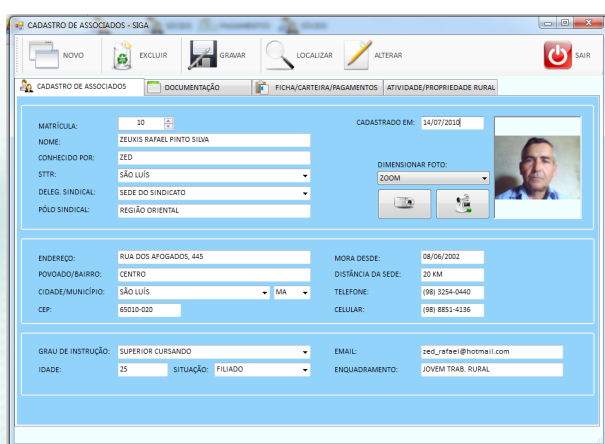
CADASTRO DE ASSOCIADOS - SIGA

NOVO
EXCLUIR
GRAVAR
LOCALIZAR
ALTERAR
SAIR

CADASTRO DE ASSOCIADOS
DOCUMENTAÇÃO
FICHA/CARTEIRA/PAGAMENTOS
ATIVIDADE/PROPRIEDADE RURAL

MATRÍCULA: 10
NOME: ZEUXIS RAFAEL PINTO SILVA
CONHECIDO POR: ZED
STTR: SÃO LUÍS
DELEG. SINDICAL: SEDE DO SINDICATO
PÓLO SINDICAL: REGIÃO ORIENTAL

CADASTRADO EM: 14/07/2010
DIMENSIONAR FOTO:
ZOOM

ENDEREÇO: RUA DOS AFOGADOS, 445
POVOADO/BAIRRO: CENTRO
CIDADE/MUNICÍPIO: SÃO LUÍS MA
CEP: 65010-020

MORA DESDE: 08/06/2002
DISTÂNCIA DA SEDE: 20 KM
TELEFONE: (98) 3254-0440
CELULAR: (98) 8851-4136

GRAU DE INSTRUÇÃO: SUPERIOR CURSANDO
IDADE: 25 SITUAÇÃO: FILIADO

EMAIL: zed_rafael@hotmail.com
ENQUADRAMENTO: JOVEM TRAB. RURAL